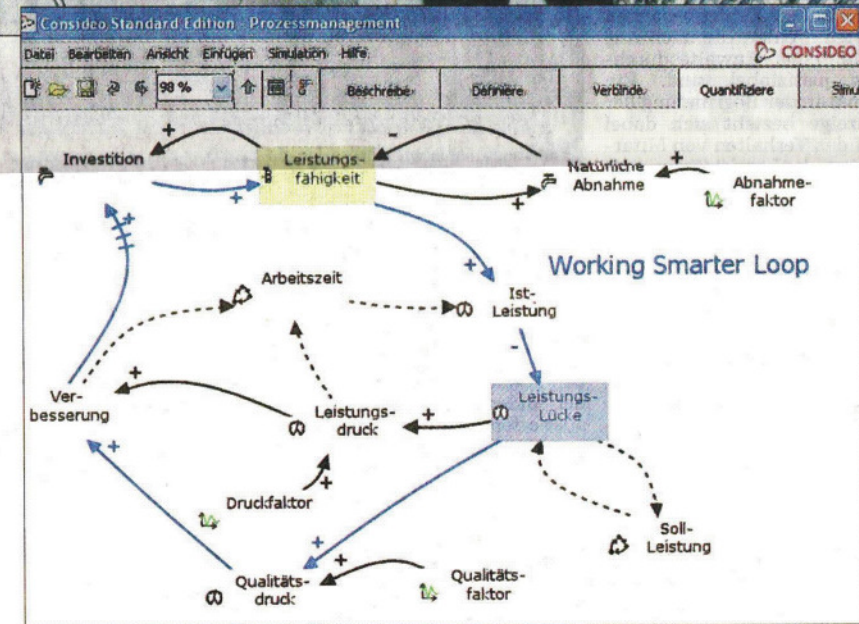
Consideo Standard Edition - Prozessmanagement

Datei Bearbeiten Ansicht Einfügen Simulation Hilfe

CONSIDEO

98 %

Beschreibe Definiere Verbinde Quantifiziere Simu

Investition

Leistungsfähigkeit

Natürliche Abnahme

Abnahmefaktor

Working Smarter Loop

Arbeitszeit

Ist-Leistung

Verbesserung

Leistungsdruck

Leistungs-Lücke

Druckfaktor

Soll-Leistung

Qualitätsdruck

Qualitätsfaktor

+

-

+

+

+

+

+

+

-

+

+

+

+

+